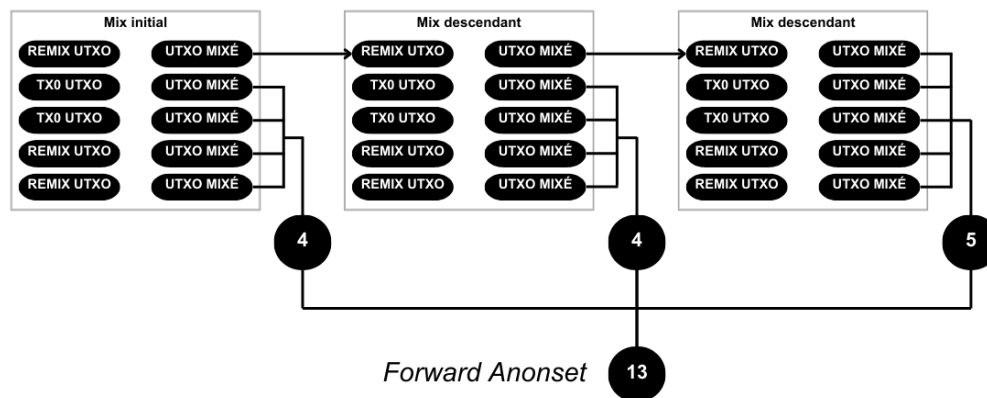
Mix initial

REMIX UTXO
UTXO MIXÉ
TX0 UTXO
UTXO MIXÉ
TX0 UTXO
UTXO MIXÉ
REMIX UTXO
UTXO MIXÉ
REMIX UTXO
UTXO MIXÉ

Mix descendant

REMIX UTXO
UTXO MIXÉ
TX0 UTXO
UTXO MIXÉ
TX0 UTXO
UTXO MIXÉ
REMIX UTXO
UTXO MIXÉ
REMIX UTXO
UTXO MIXÉ

Mix descendant

REMIX UTXO
UTXO MIXÉ
TX0 UTXO
UTXO MIXÉ
TX0 UTXO
UTXO MIXÉ
REMIX UTXO
UTXO MIXÉ
REMIX UTXO
UTXO MIXÉ

4

4

5

Forward Anonset

13